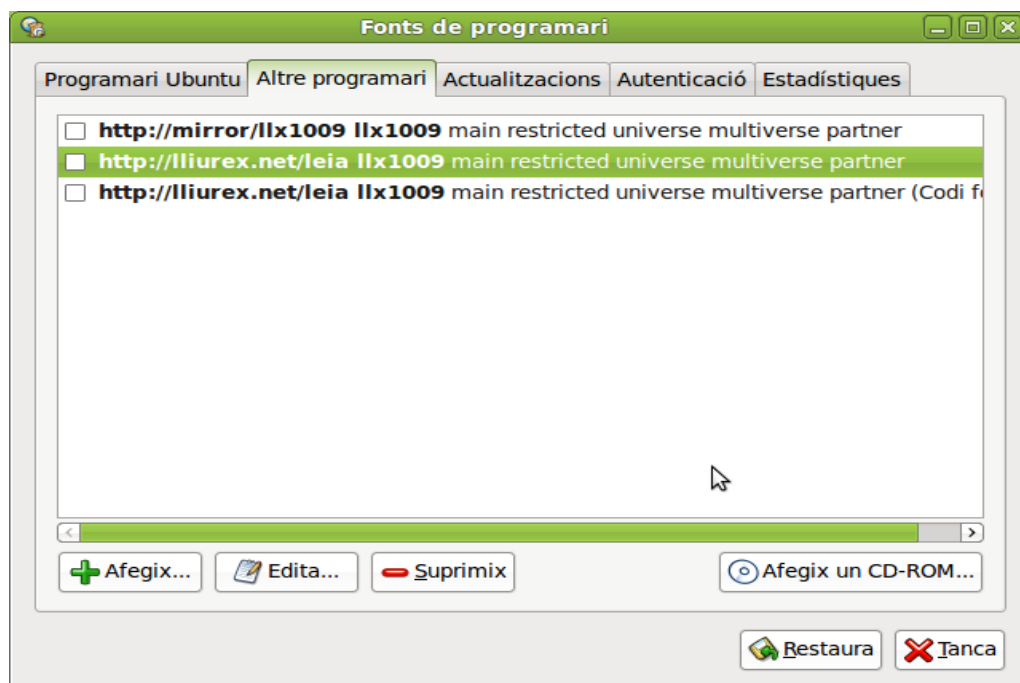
Fonts de programari

Programari Ubuntu | Altre programari | Actualitzacions | Autenticació | Estadístiques

**http://mirror/llx1009 llx1009** main restricted universe multiverse partner

**http://lliurex.net/leia llx1009** main restricted universe multiverse partner

**http://lliurex.net/leia llx1009** main restricted universe multiverse partner (Codi f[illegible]

Afegix... Edita... Suprimix Afegix un CD-ROM...

Restaura Tanca